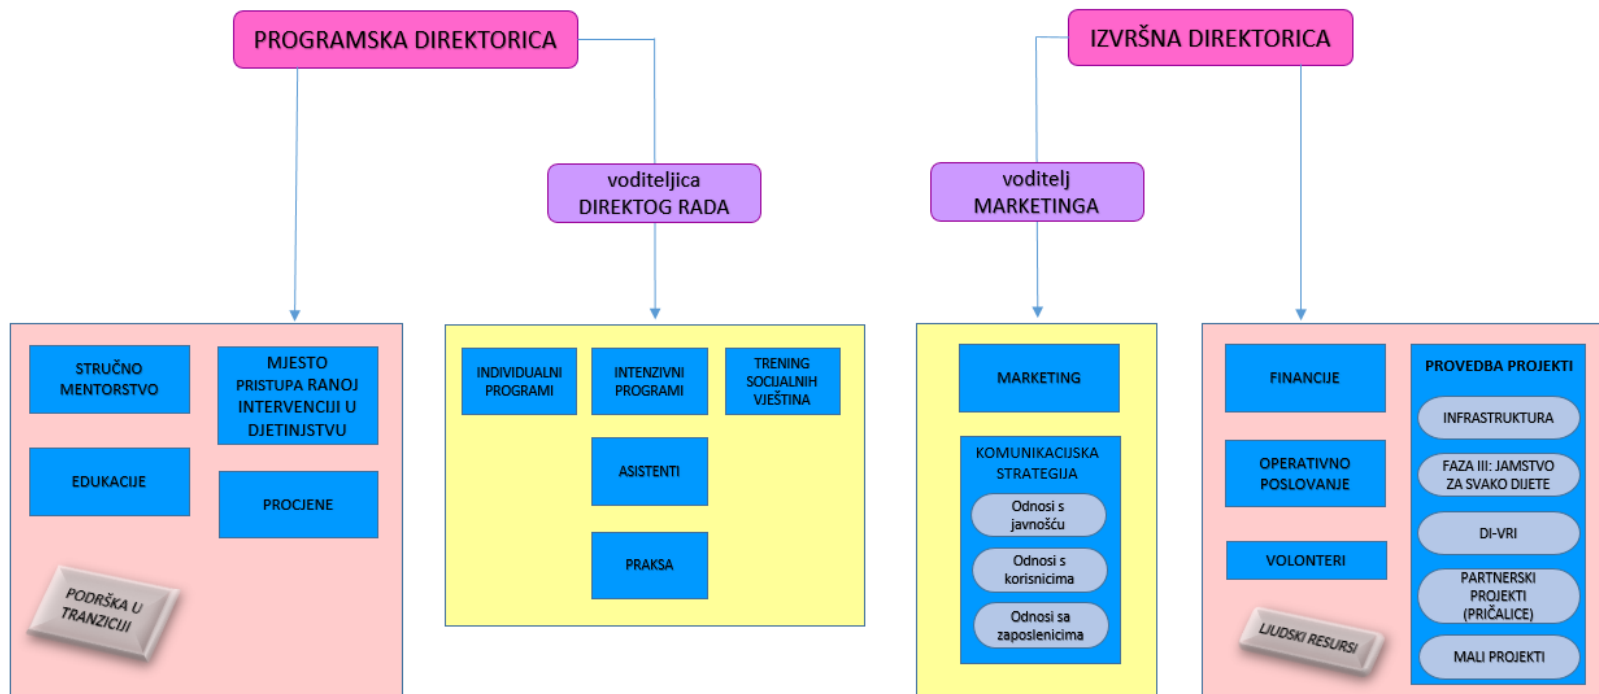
PROGRAMSKA DIREKTORICA

IZVRŠNA DIREKTORICA

voditeljica DIREKTOG RADA

voditelj MARKETINGA

STRUČNO MENTORSTVO

MJESTO PRISTUPA RANOJ INTERVENCIJI U DJETINJSTVU

EDUKACIJE

PROCJENE

PODRŠKA U TRANZICIJI

INDIVIDUALNI PROGRAMI

INTENZIVNI PROGRAMI

TRENING SOCIJALNIH VJEŠTINA

ASISTENTI

PRAKSA

MARKETING

KOMUNIKACIJSKA STRATEGIJA

Odnosi s javnošću

Odnosi s korisnicima

Odnosi sa zaposlenicima

FINANCIJE

OPERATIVNO POSLOVANJE

VOLONTERI

LJUDSKI RESURSI

PROVEDBA PROJEKTI

INFRASTRUKTURA

FAZA III: JAMSTVO ZA SVAKO DIJETE

DI-VRI

PARTNERSKI PROJEKTI (PRIČALICE)

MALI PROJEKTI